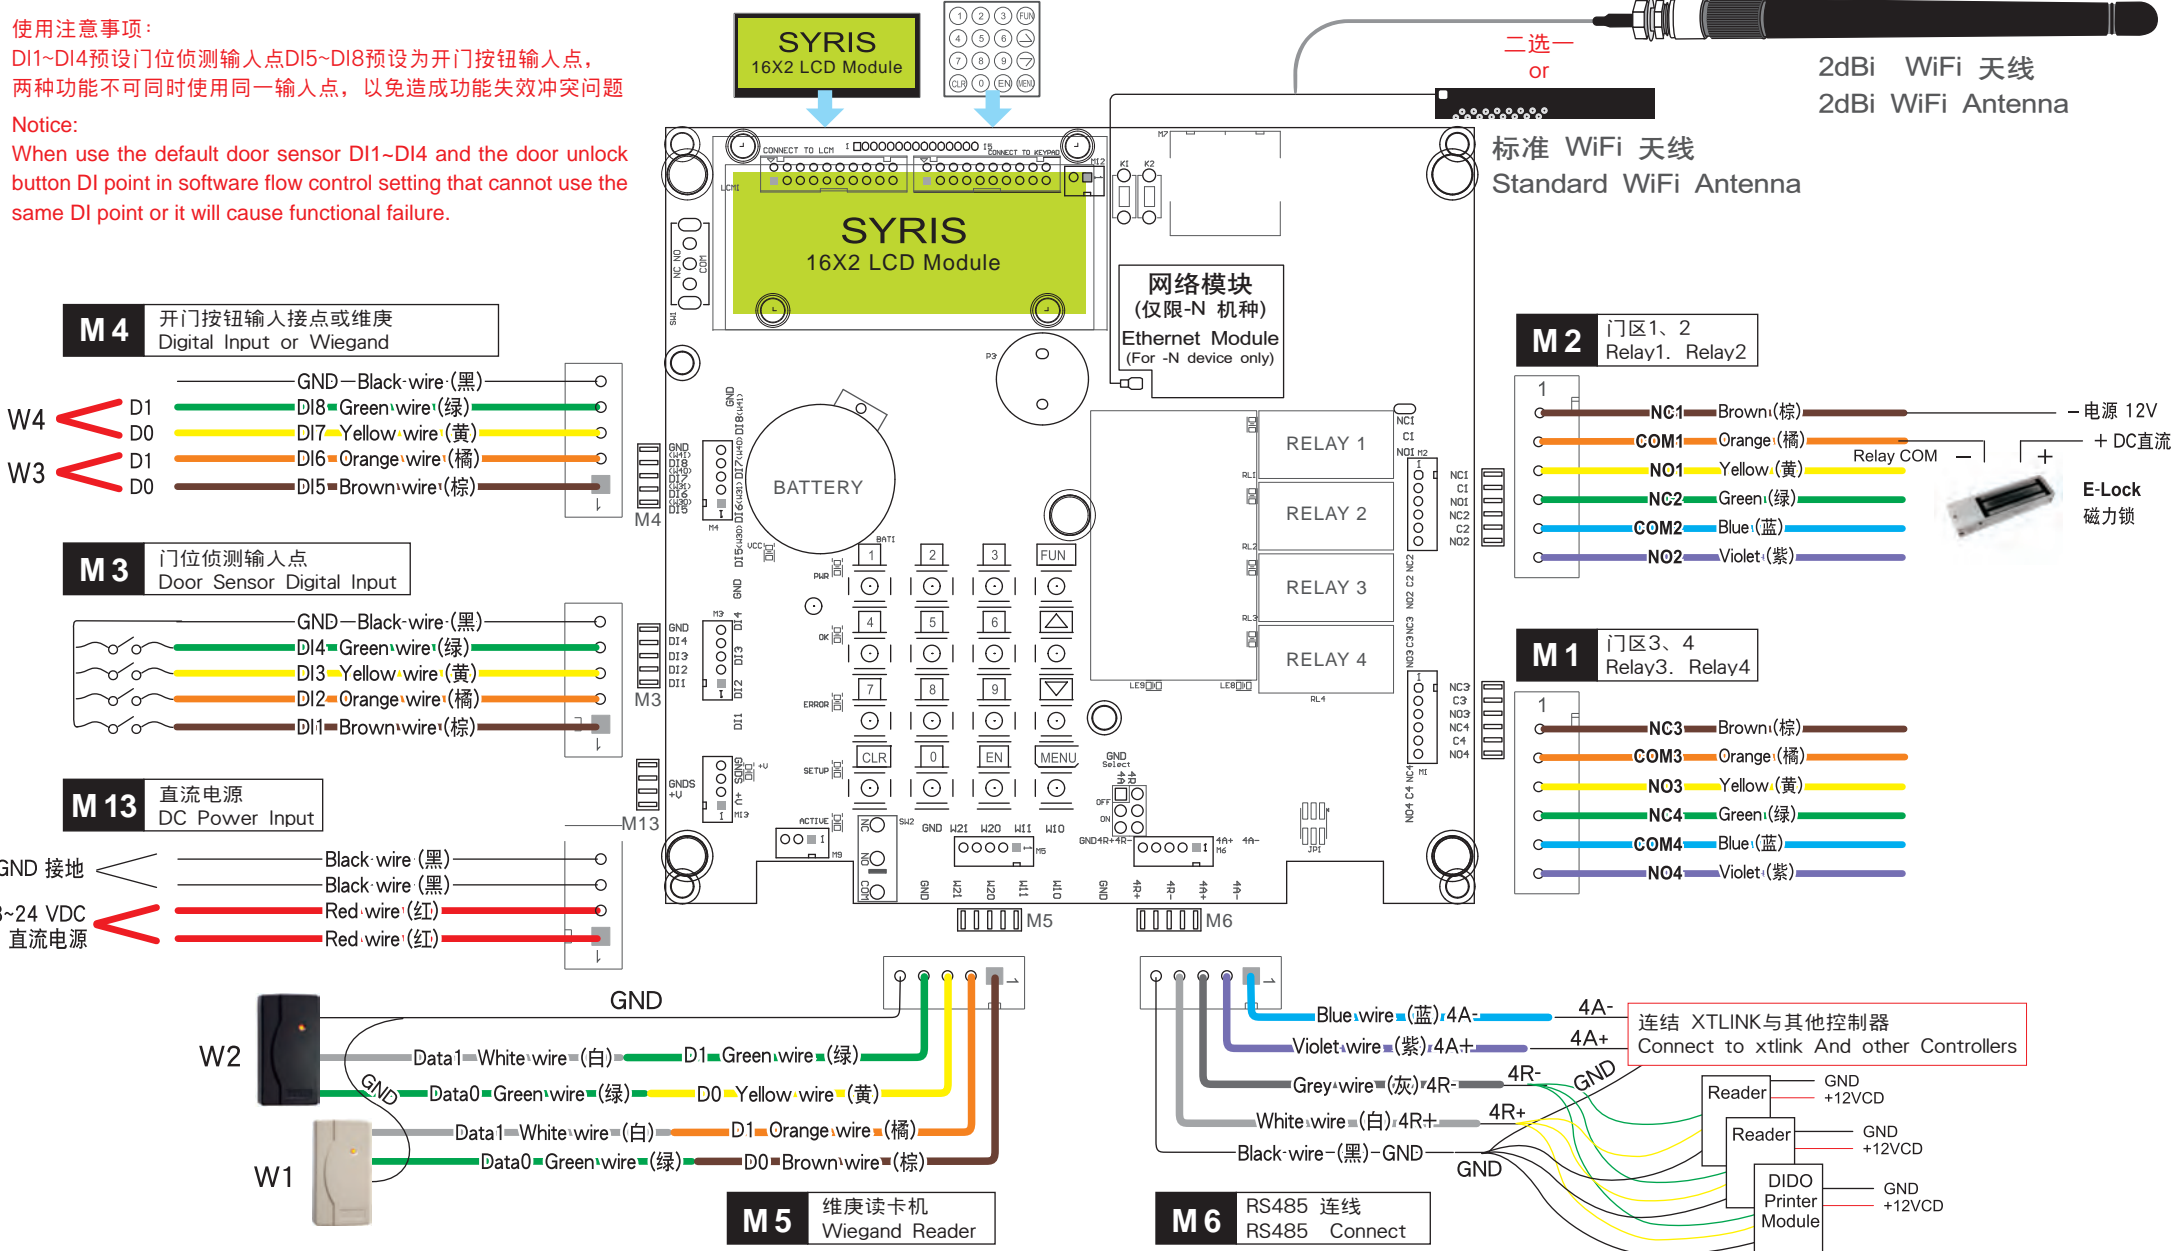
使用注意事项：
DI1~DI4预设门位侦测输入点DI5~DI8预设为开门按钮输入点，两种功能不可同时使用同一输入点，以免造成功能失效冲突问题

Notice:
When use the default door sensor DI1~DI4 and the door unlock button DI point in software flow control setting that cannot use the same DI point or it will cause functional failure.

SYRIS
16X2 LCD Module

二选一
or

2dBi WiFi 天线
2dBi WiFi Antenna

标准 WiFi 天线
Standard WiFi Antenna

SYRIS
16X2 LCD Module

网络模块
(仅限-N 机种)
Ethernet Module
(For -N device only)

BATTERY

RELAY 1
RELAY 2
RELAY 3
RELAY 4

1 2 3 FUN
4 5 6
7 8 9
CLR 0 EN MENU

M 4 开门按钮输入接点或维庚
Digital Input or Wiegand

GND—Black wire (黑)
W4 D1 DI8 Green wire (绿)
D0 DI7 Yellow wire (黄)
W3 D1 DI6 Orange wire (橘)
D0 DI5 Brown wire (棕)
M4

M 3 门位侦测输入点
Door Sensor Digital Input

GND—Black wire (黑)
DI4 Green wire (绿)
DI3 Yellow wire (黄)
DI2 Orange wire (橘)
DI1 Brown wire (棕)
M3

M 13 直流电源
DC Power Input
M13

GND 接地
Black wire (黑)
Black wire (黑)
~24 VDC 直流电源
Red wire (红)
Red wire (红)

M5 M6

M 2 门区1、2
Relay1. Relay2
1
NC1 Brown (棕) — 电源 12V
COM1 Orange (橘) + DC直流
NO1 Yellow (黄) Relay COM − +
NC2 Green (绿)
COM2 Blue (蓝) E-Lock
NO2 Violet (紫) 磁力锁

M 1 门区3、4
Relay3. Relay4
1
NC3 Brown (棕)
COM3 Orange (橘)
NO3 Yellow (黄)
NC4 Green (绿)
COM4 Blue (蓝)
NO4 Violet (紫)

GND
W2
Data1 White wire (白) D1 Green wire (绿)
GND Data0 Green wire (绿) D0 Yellow wire (黄)
W1
Data1 White wire (白) D1 Orange wire (橘)
Data0 Green wire (绿) D0 Brown wire (棕)

M 5 维庚读卡机
Wiegand Reader

Blue wire (蓝) 4A- 4A-
Violet wire (紫) 4A+ 4A+
连结 XTLINK与其他控制器
Connect to xtlink And other Controllers
Grey wire (灰) 4R- 4R- GND
White wire (白) 4R+ 4R+
Black wire (黑) GND GND
Reader GND +12VCD
Reader GND +12VCD
DIDO Printer Module GND +12VCD

M 6 RS485 连线
RS485 Connect